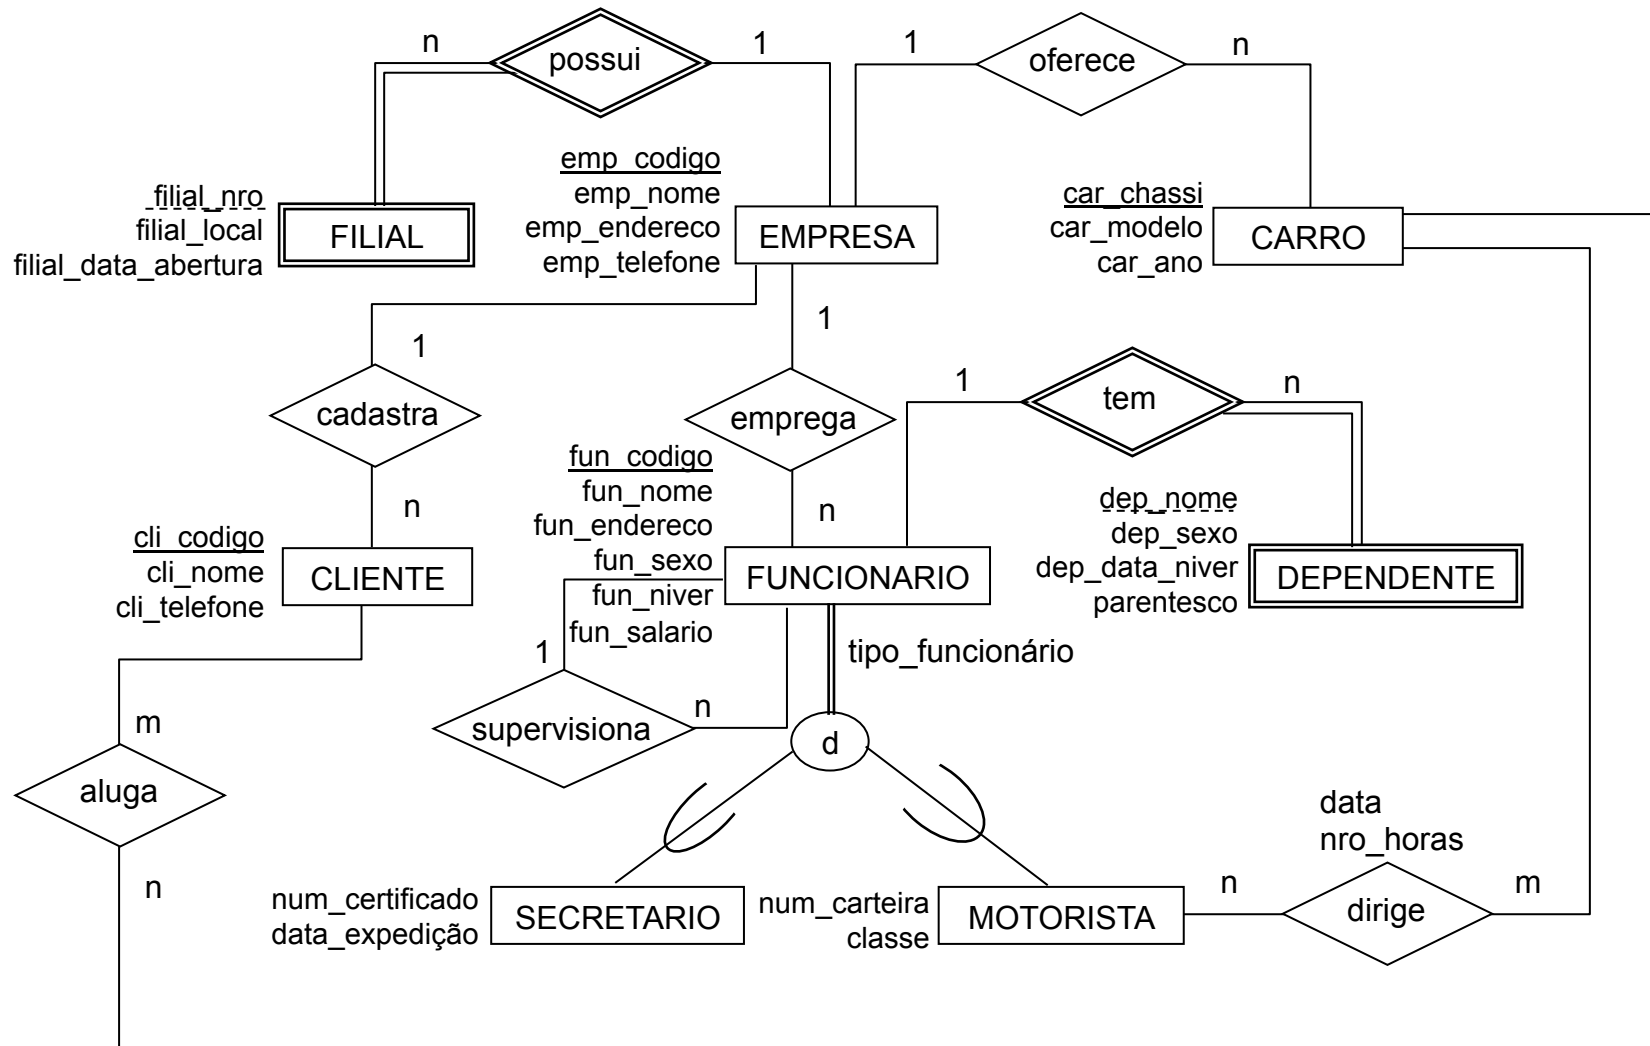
n possui 1

1 oferece n

emp_codigo
emp_nome
emp_endereco
emp_telefone

EMPRESA

filial_nro
filial_local
filial_data_abertura

FILIAL

car_chassi
car_modelo
car_ano

CARRO

1

1

cadastra

emprega

1 tem n

n

cli_codigo
cli_nome
cli_telefone

CLIENTE

fun_codigo
fun_nome
fun_endereco
fun_sexo
fun_niver
fun_salario

n

FUNCIONARIO

dep_nome
dep_sexo
dep_data_niver
parentesco

DEPENDENTE

tipo_funcionário

1

n

supervisiona

m

aluga

d

data
nro_horas

n

num_certificado
data_expedição

SECRETARIO

num_carteira
classe

MOTORISTA

n dirige m